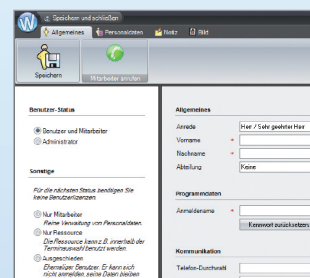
Speichern und schließen

Allgemeines | Personaldaten | Notiz | Bild

Speichern | Mitarbeiter anrufen

Benutzer-Status

Benutzer und Mitarbeiter

Administrator

Sonstige

Für die nächsten Status benötigen Sie keine Benutzerlizenzen.

Nur Mitarbeiter
Reine Verwaltung von Personaldaten.

Nur Ressource
Die Ressource kann z.B. innerhalb der Terminverwaltung verplant werden.

Ausgeschieden
Ehemaliger Benutzer. Er kann sich nicht anmelden, seine Daten bleiben

Allgemeines

Anrede | Herr / Sehr geehrter Herr
Vorname *
Nachname *
Abteilung | Keine

Programmdaten

Anmeldename *

Kennwort zurücksetzen

Kommunikation

Telefon-Durchwahl